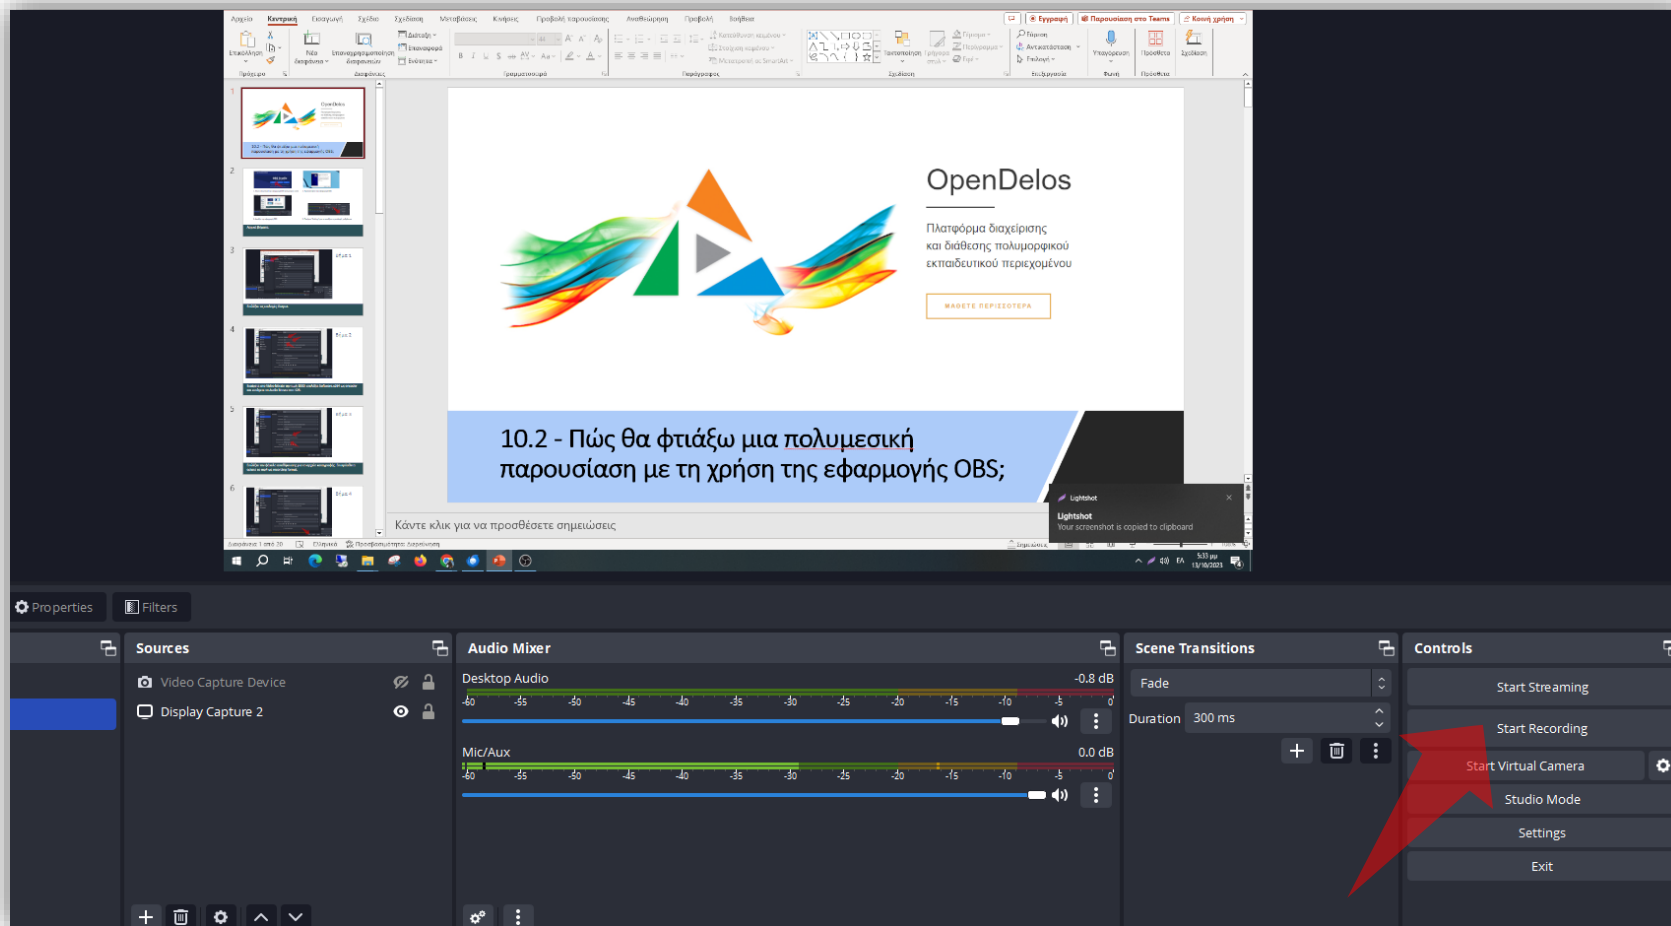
Αρχείο Κεντρική Εισαγωγή Σχέδιο Σχεδίαση Μεταβάσεις Κινήσεις Προβολή παρουσίασης Αναθεώρηση Προβολή Βοήθεια

Εγγραφή Παρουσίαση στο Teams Κοινή χρήση

OpenDelos

Πλατφόρμα διαχείρισης και διάθεσης πολυμορφικού εκπαιδευτικού περιεχομένου

ΜΑΘΕΤΕ ΠΕΡΙΣΣΟΤΕΡΑ

10.2 - Πώς θα φτιάξω μια πολυμεσική παρουσίαση με τη χρήση της εφαρμογής OBS;

Κάντε κλικ για να προσθέσετε σημειώσεις

Lightshot
Lightshot
Your screenshot is copied to clipboard

Properties Filters

Sources
Video Capture Device
Display Capture 2

Audio Mixer
Desktop Audio -0.8 dB
-60 -55 -50 -45 -40 -35 -30 -25 -20 -15 -10 -5 0
Mic/Aux 0.0 dB
-60 -55 -50 -45 -40 -35 -30 -25 -20 -15 -10 -5 0

Scene Transitions
Fade
Duration 300 ms

Controls
Start Streaming
Start Recording
Start Virtual Camera
Studio Mode
Settings
Exit